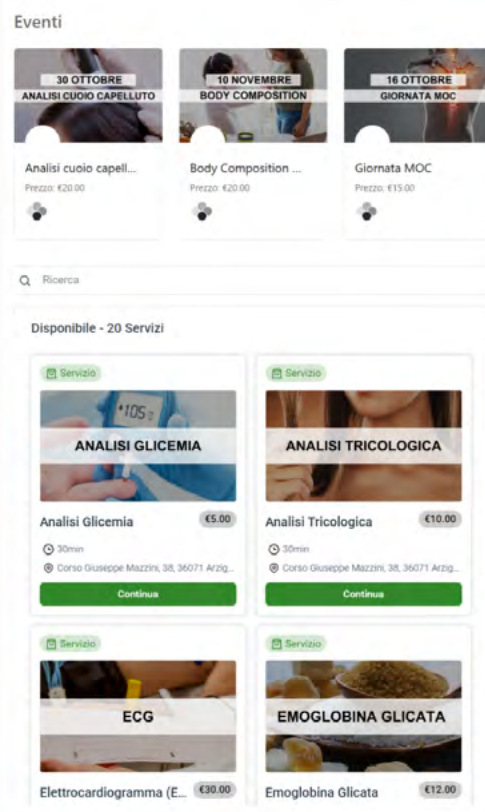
Eventi

30 OTTOBRE
ANALISI CUOIO CAPELLUTO

Analisi cuoio capell...
Prezzo: €20.00

10 NOVEMBRE
BODY COMPOSITION

Body Composition ...
Prezzo: €20.00

16 OTTOBRE
GIORNATA MOC

Giornata MOC
Prezzo: €15.00

Ricerca

Disponibile - 20 Servizi

Servizio

105

ANALISI GLICEMIA

Analisi Glicemia
€5.00

30min

Corso Giuseppe Mazzini, 38, 36071 Arzig...

Continua

Servizio

ANALISI TRICOLOGICA

Analisi Tricologica
€10.00

30min

Corso Giuseppe Mazzini, 38, 36071 Arzig...

Continua

Servizio

ECG

Elettrocardiogramma (E...
€30.00

Servizio

EMOGLOBINA GLICATA

Emoglobina Glicata
€12.00